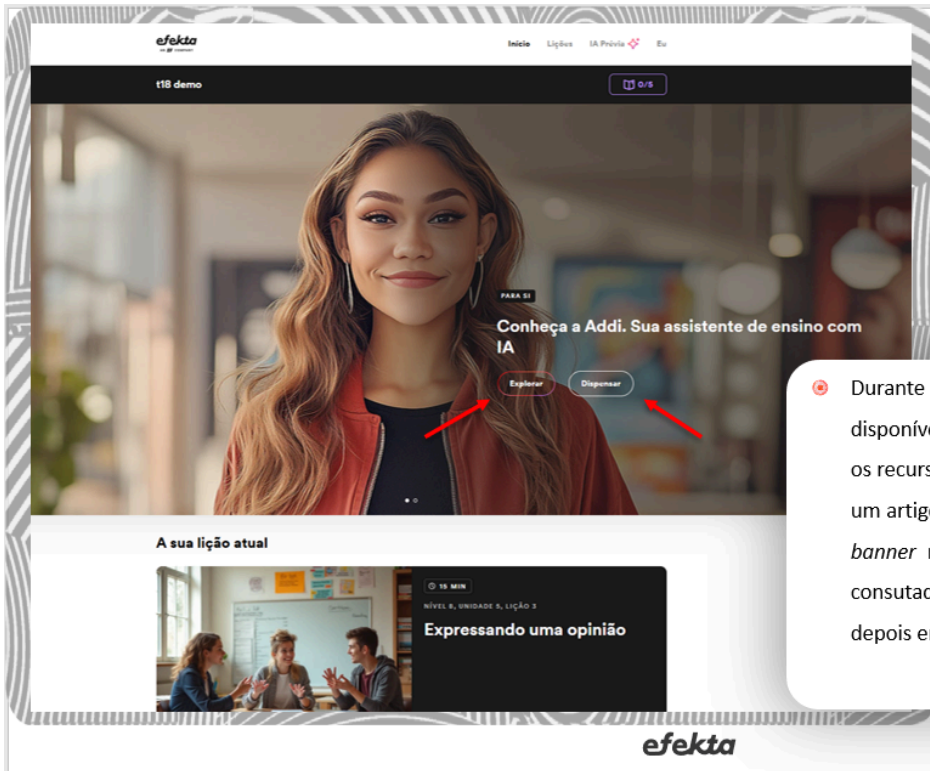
efekta

Início Lições IA Prévia Eu

t18 demo

0/5

PARA SI

Conheça a Addi. Sua assistente de ensino com IA

Explorar Dispensar

A sua lição atual

15 MIN

NÍVEL 8, UNIDADE 5, LIÇÃO 3

Expressando uma opinião

Durante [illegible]
disponíve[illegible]
os recurs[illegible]
um artig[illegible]
*banner* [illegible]
consutad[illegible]
depois e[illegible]

efekta